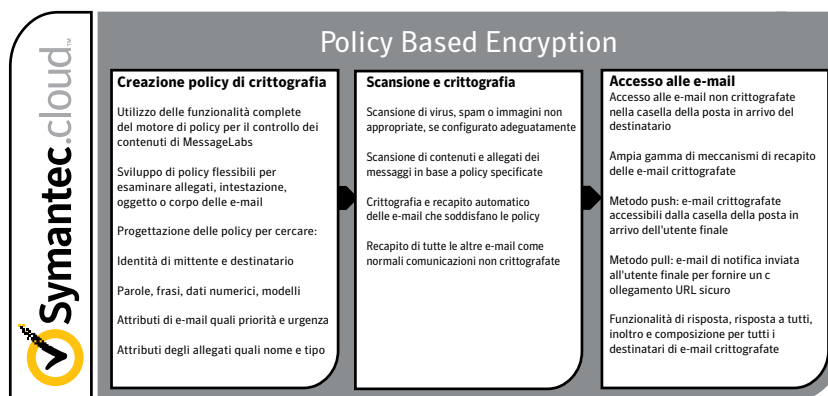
Symantec.cloud™

Policy Based Encryption

**Creazione policy di crittografia**

Utilizzo delle funzionalità complete del motore di policy per il controllo dei contenuti di MessageLabs

Sviluppo di policy flessibili per esaminare allegati, intestazione, oggetto o corpo delle e-mail

Progettazione delle policy per cercare:

Identità di mittente e destinatario

Parole, frasi, dati numerici, modelli

Attributi di e-mail quali priorità e urgenza

Attributi degli allegati quali nome e tipo

**Scansione e crittografia**

Scansione di virus, spam o immagini non appropriate, se configurato adeguatamente

Scansione di contenuti e allegati dei messaggi in base a policy specificate

Crittografia e recapito automatico delle e-mail che soddisfano le policy

Recapito di tutte le altre e-mail come normali comunicazioni non crittografate

**Accesso alle e-mail**

Accesso alle e-mail non crittografate nella casella della posta in arrivo del destinatario

Ampia gamma di meccanismi di recapito delle e-mail crittografate

Metodo push: e-mail crittografate accessibili dalla casella della posta in arrivo dell'utente finale

Metodo pull: e-mail di notifica inviata all'utente finale per fornire un c ollegamento URL sicuro

Funzionalità di risposta, risposta a tutti, inoltro e composizione per tutti i destinatari di e-mail crittografate